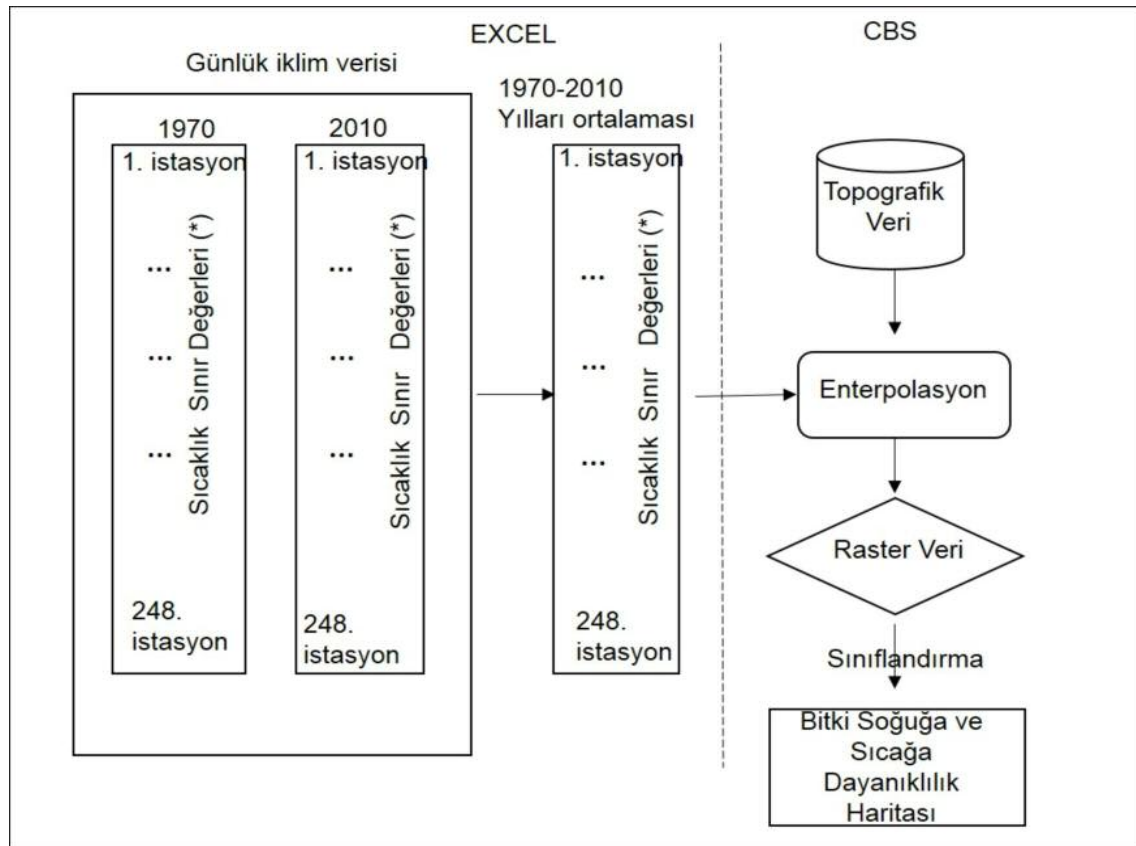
EXCEL

CBS

Günlük iklim verisi

1970

1. istasyon

...

...

...

Sıcaklık Sınır Değerleri (*)

248. istasyon

2010

1. istasyon

...

...

...

Sıcaklık Sınır Değerleri (*)

248. istasyon

1970-2010 Yılları ortalaması

1. istasyon

...

...

...

Sıcaklık Sınır Değerleri (*)

248. istasyon

Topografik Veri

Enterpolasyon

Raster Veri

Sınıflandırma

Bitki Soğuğa ve Sıcağa Dayanıklılık Haritası